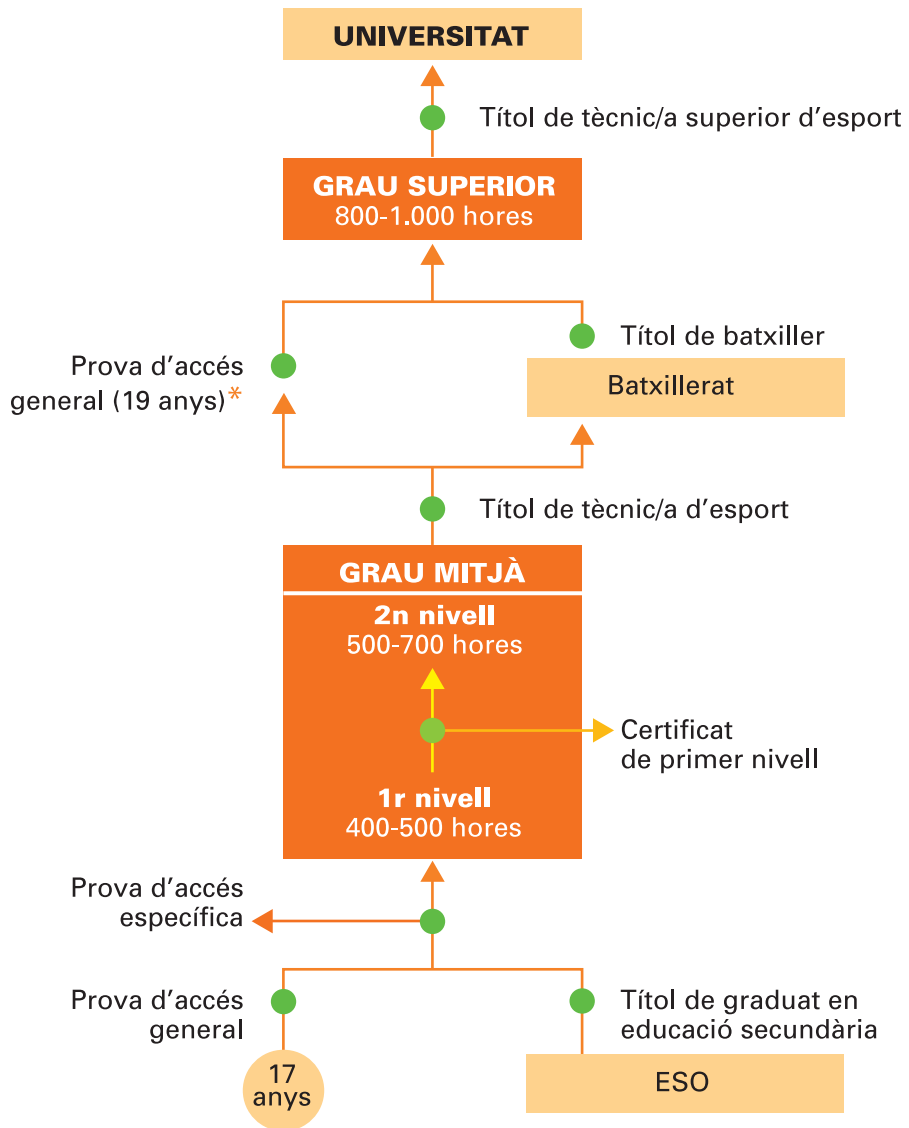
UNIVERSITAT

Títol de tècnic/a superior d'esport

GRAU SUPERIOR
800-1.000 hores

Prova d'accés general (19 anys)*

Títol de batxiller

Batxillerat

Títol de tècnic/a d'esport

GRAU MITJÀ

2n nivell
500-700 hores

Certificat de primer nivell

1r nivell
400-500 hores

Prova d'accés específica

Prova d'accés general

Títol de graduat en educació secundària

17 anys

ESO